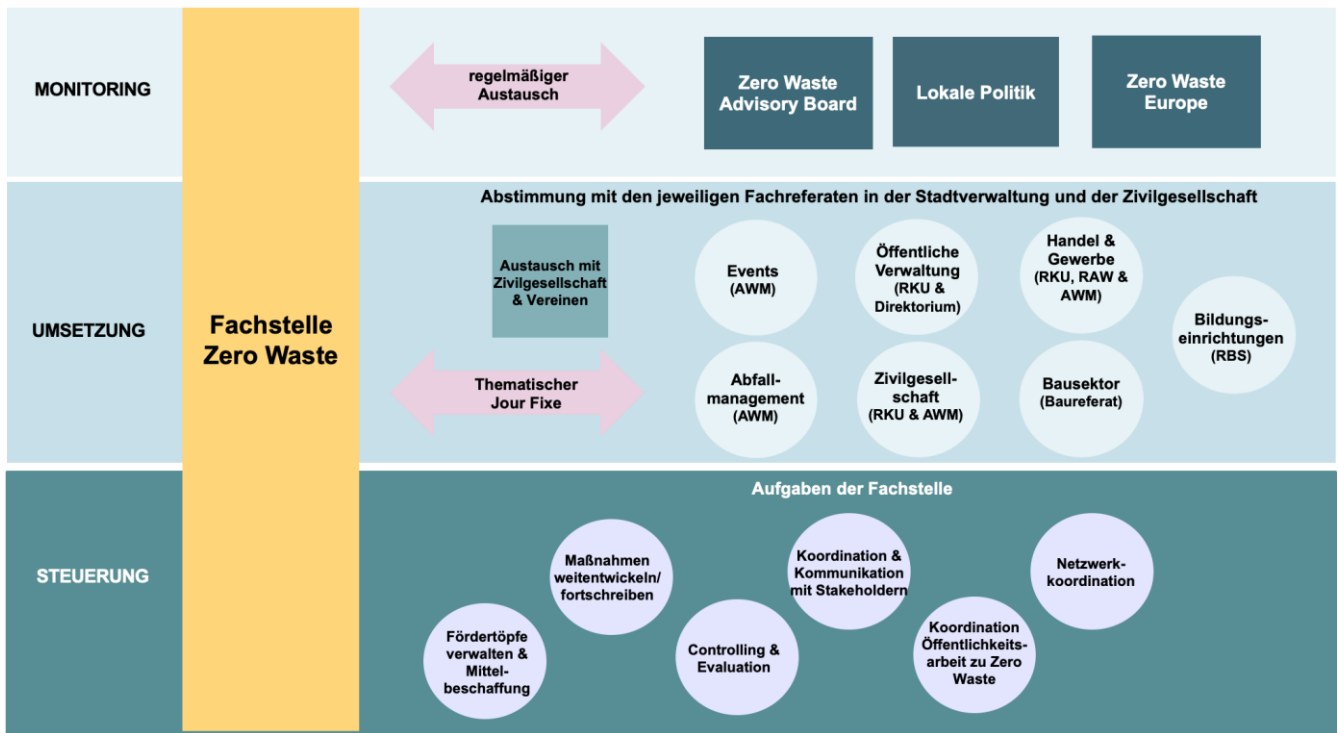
MONITORING

Fachstelle Zero Waste

regelmäßiger Austausch

Zero Waste Advisory Board

Lokale Politik

Zero Waste Europe

UMSETZUNG

Abstimmung mit den jeweiligen Fachreferaten in der Stadtverwaltung und der Zivilgesellschaft

Austausch mit Zivilgesellschaft & Vereinen

Events (AWM)

Öffentliche Verwaltung (RKU & Direktorium)

Handel & Gewerbe (RKU, RAW & AWM)

Bildungseinrichtungen (RBS)

Thematischer Jour Fixe

Abfallmanagement (AWM)

Zivilgesellschaft (RKU & AWM)

Bausektor (Baureferat)

STEUERUNG

Aufgaben der Fachstelle

Maßnahmen weitentwickeln/ fortschreiben

Koordination & Kommunikation mit Stakeholdern

Netzwerkkoordination

Fördertöpfe verwalten & Mittelbeschaffung

Controlling & Evaluation

Koordination Öffentlichkeitsarbeit zu Zero Waste